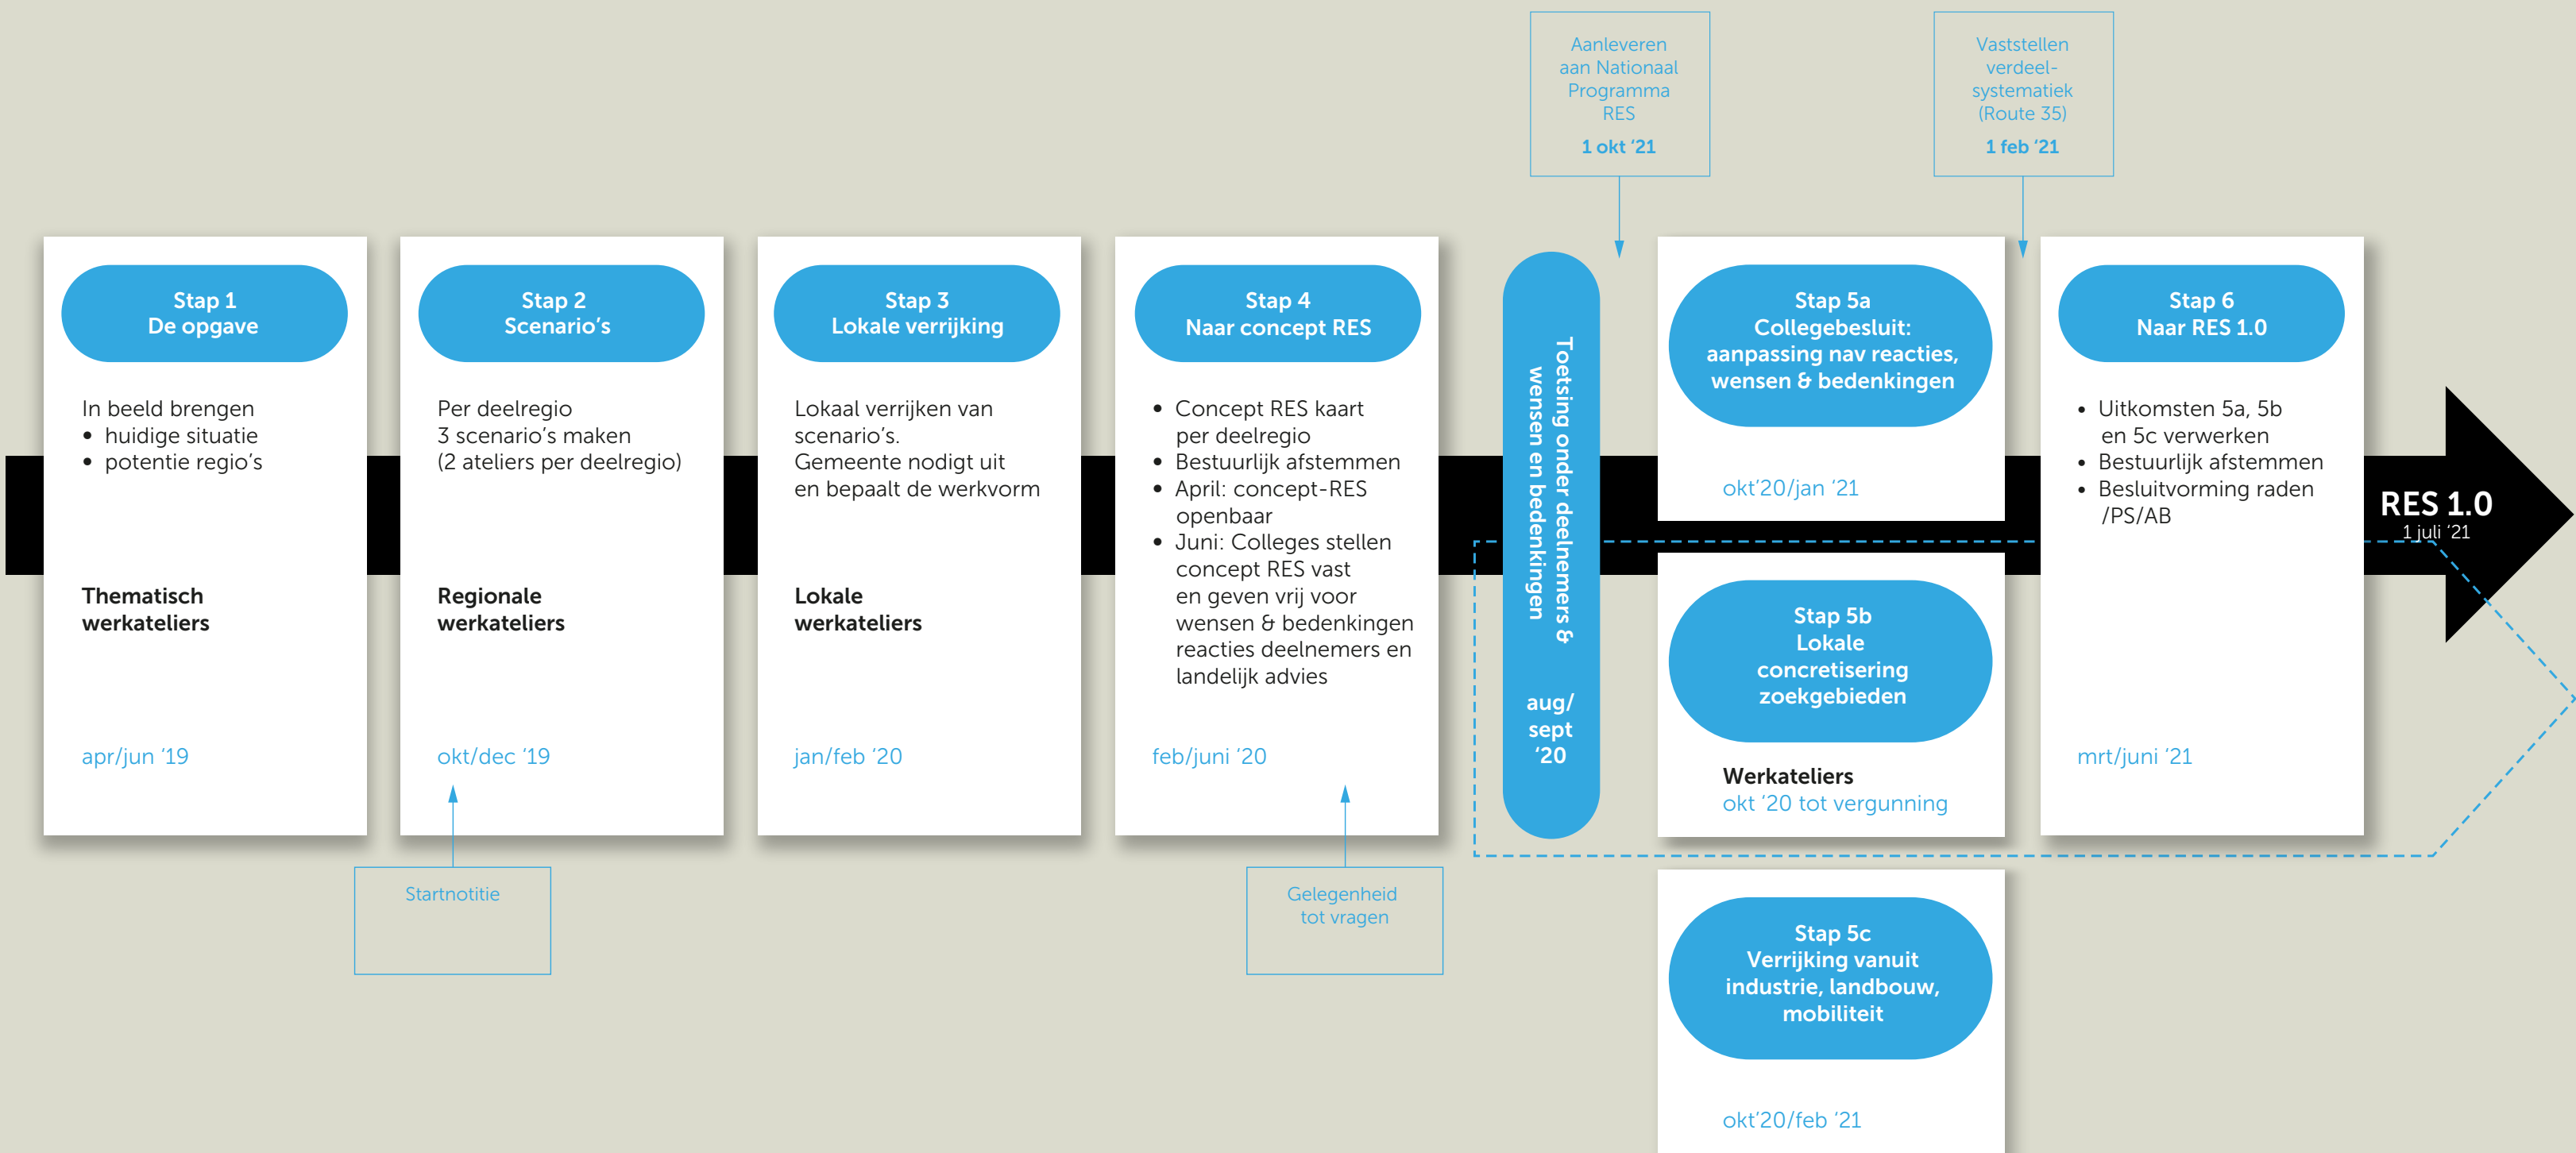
Aanleveren aan Nationaal Programma RES

1 okt '21

Vaststellen verdeel-systematiek (Route 35)

1 feb '21

Stap 1
De opgave

In beeld brengen
• huidige situatie
• potentie regio's

Thematisch werkateliers

apr/jun '19

Stap 2
Scenario's

Per deelregio
3 scenario's maken
(2 ateliers per deelregio)

Regionale werkateliers

okt/dec '19

Startnotitie

Stap 3
Lokale verrijking

Lokaal verrijken van scenario's.
Gemeente nodigt uit en bepaalt de werkvorm

Lokale werkateliers

jan/feb '20

Stap 4
Naar concept RES

• Concept RES kaart per deelregio
• Bestuurlijk afstemmen
• April: concept-RES openbaar
• Juni: Colleges stellen concept RES vast en geven vrij voor wensen & bedenkingen reacties deelnemers en landelijk advies

feb/juni '20

Gelegenheid tot vragen

Toetsing onder deelnemers & wensen en bedenkingen

aug/ sept '20

Stap 5a
Collegebesluit: aanpassing nav reacties, wensen & bedenkingen

okt'20/jan '21

Stap 5b
Lokale concretisering zoekgebieden

Werkateliers
okt '20 tot vergunning

Stap 5c
Verrijking vanuit industrie, landbouw, mobiliteit

okt'20/feb '21

Stap 6
Naar RES 1.0

• Uitkomsten 5a, 5b en 5c verwerken
• Bestuurlijk afstemmen
• Besluitvorming raden /PS/AB

mrt/juni '21

RES 1.0
1 juli '21